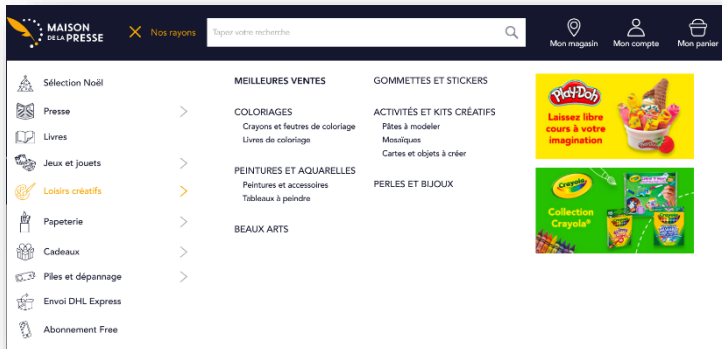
MAISON DE LA PRESSE

Nos rayons

Taper votre recherche

Mon magasin
Mon compte
Mon panier

Sélection Noël
Presse
Livres
Jeux et jouets
Loisirs créatifs
Papeterie
Cadeaux
Piles et dépannage
Envoi DHL Express
Abonnement Free

MEILLEURES VENTES

COLORIAGES
Crayons et feutres de coloriage
Livres de coloriage

PEINTURES ET AQUARELLES
Peintures et accessoires
Tableaux à peindre

BEAUX ARTS

GOMMETTES ET STICKERS

ACTIVITÉS ET KITS CRÉATIFS
Pâtes à modeler
Mosaïques
Cartes et objets à créer

PERLES ET BIJOUX

Play-Doh
Laissez libre cours à votre imagination

Crayola
Collection Crayola®